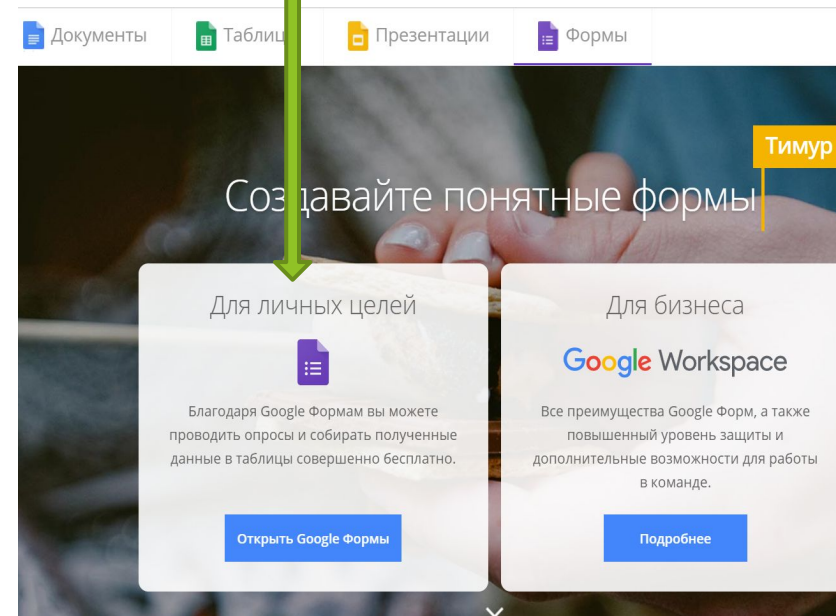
Документы Таблиц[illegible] Презентации Формы

Тимур

Создавайте понятные формы

Для личных целей

Благодаря Google Формам вы можете проводить опросы и собирать полученные данные в таблицы совершенно бесплатно.

Открыть Google Формы

Для бизнеса

Google Workspace

Все преимущества Google Форм, а также повышенный уровень защиты и дополнительные возможности для работы в команде.

Подробнее